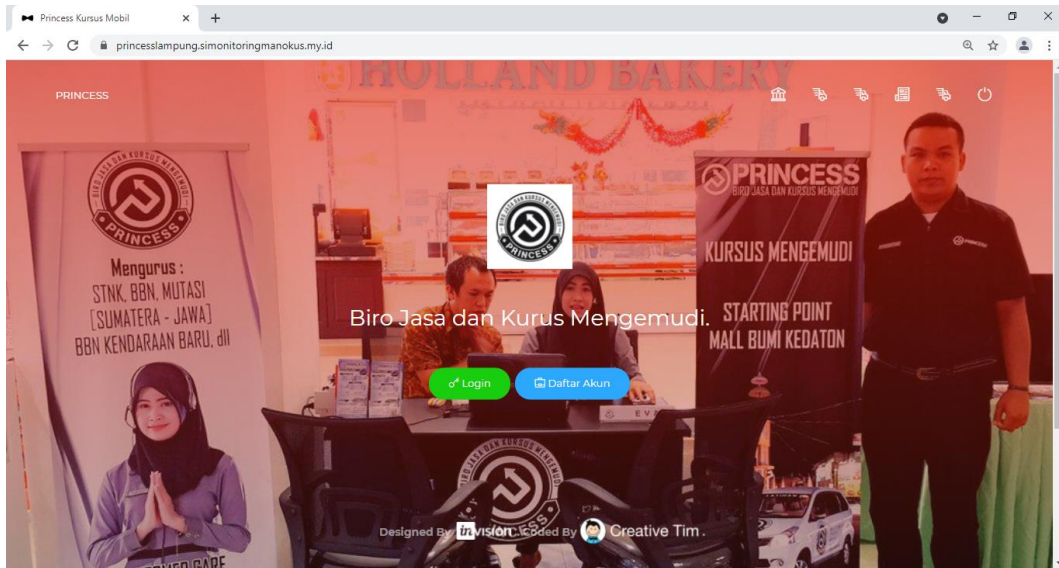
Princess Kursus Mobil
princesslampung.simonitoringmanokus.my.id

HOLLAND BAKERY

PRINCESS

BIRO JASA DAN KURSUS MENGEMUDI
PRINCESS

Mengurus :
STNK, BBN, MUTASI
[SUMATERA - JAWA]
BBN KENDARAAN BARU, dll

PRINCESS
BIRO JASA DAN KURSUS MENGEMUDI
KURSUS MENGEMUDI
STARTING POINT
MALL BUMI KEDATON

Biro Jasa dan Kurus Mengemudi.

Login
Daftar Akun

Designed By invision Coded By Creative Tim.